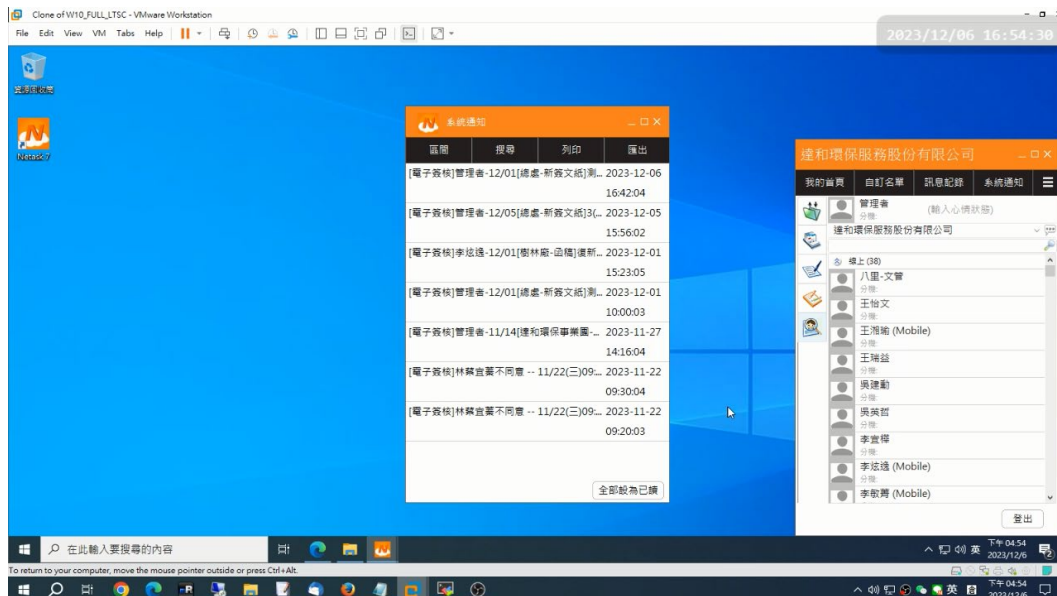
Clone of W10_FULL_LTSC - VMware Workstation
File Edit View VM Tabs Help
2023/12/06 16:54:30

資源回收筒
Netask7

系統通知
區間 搜尋 列印 匯出
[電子簽核]管理者-12/01[總處-新簽文紙]測... 2023-12-06 16:42:04
[電子簽核]管理者-12/05[總處-新簽文紙]3(... 2023-12-05 15:56:02
[電子簽核]李炫逸-12/01[樹林廠-函稿]復新... 2023-12-01 15:23:05
[電子簽核]管理者-12/01[總處-新簽文紙]測... 2023-12-01 10:00:03
[電子簽核]管理者-11/14[達和環保事業園-... 2023-11-27 14:16:04
[電子簽核]林蔡宜蓁不同意 -- 11/22(三)09:... 2023-11-22 09:30:04
[電子簽核]林蔡宜蓁不同意 -- 11/22(三)09:... 2023-11-22 09:20:03
全部設為已讀

達和環保服務股份有限公司
我的首頁 自訂名單 訊息記錄 系統通知
管理者
分機:
(輸入心情狀態)
達和環保服務股份有限公司
線上 (38)
八里-文管
分機:
王怡文
分機:
王湘喻 (Mobile)
分機:
王瑞益
分機:
吳建勳
分機:
吳英哲
分機:
李宜樺
分機:
李炫逸 (Mobile)
分機:
李敬菁 (Mobile)
登出

在此輸入要搜尋的內容
下午 04:54 2023/12/6
英
To return to your computer, move the mouse pointer outside or press Ctrl+Alt.
英
下午 04:54